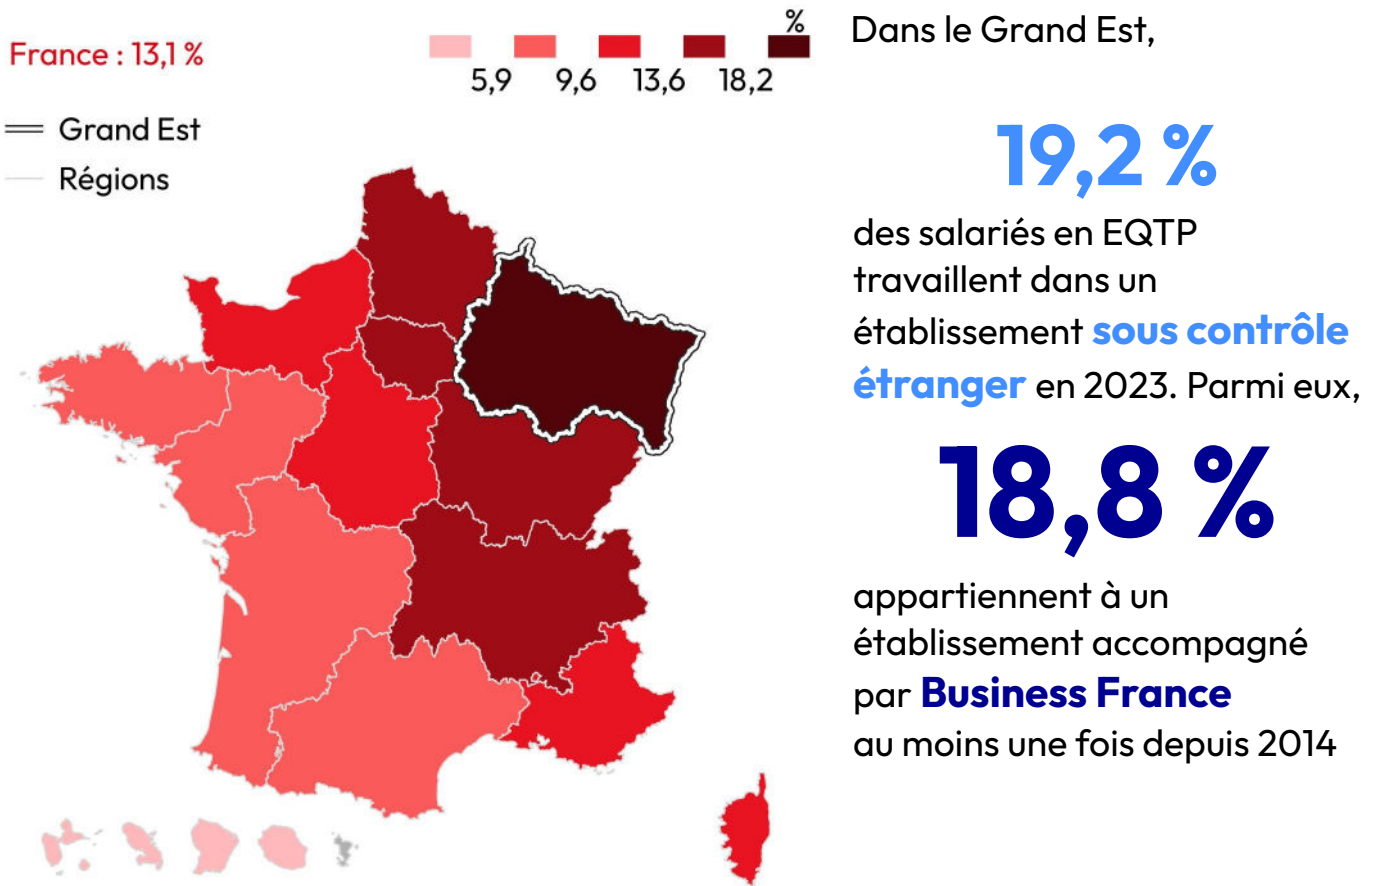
France : 13,1 %

%

5,9 9,6 13,6 18,2

Grand Est

Régions

Dans le Grand Est,

19,2 %

des salariés en EQTP travaillent dans un établissement sous contrôle étranger en 2023. Parmi eux,

18,8 %

appartiennent à un établissement accompagné par Business France au moins une fois depuis 2014